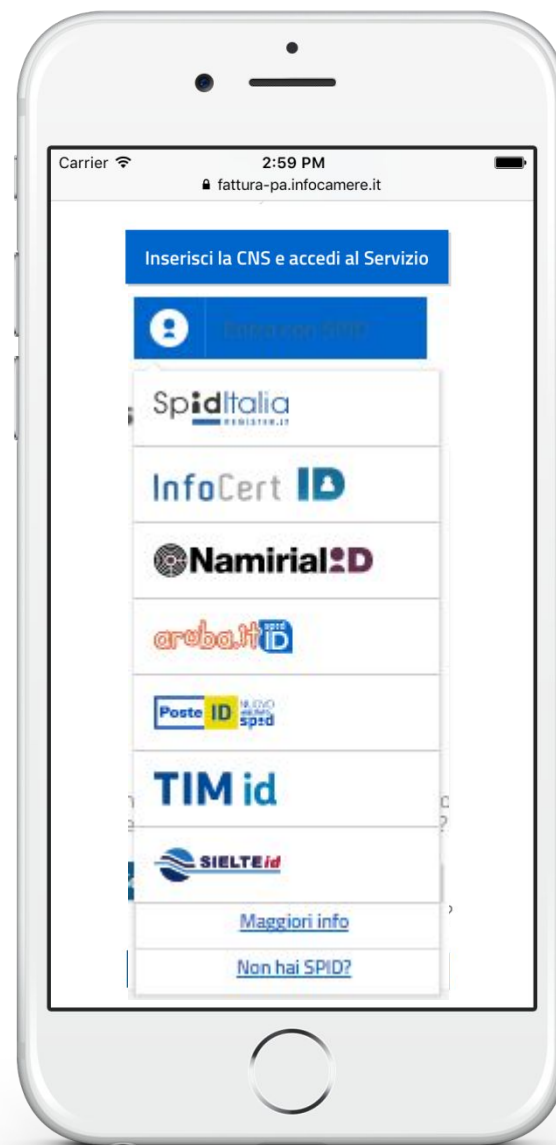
Carrier
2:59 PM
fattura-pa.infocamere.it

Inserisci la CNS e accedi al Servizio

Entra con SPID

SpidItalia
REGISTER.IT

InfoCert ID

NamirialID

aruba.it spid ID

Poste ID NUOVO spid

TIM id

SIELTEid

Maggiori info

Non hai SPID?